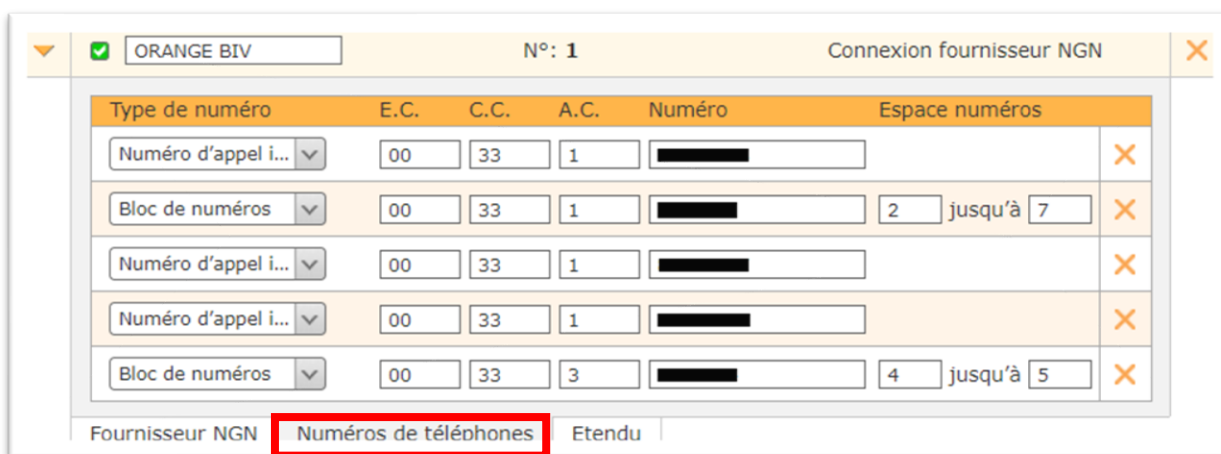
ORANGE BIV N°: 1 Connexion fournisseur NGN

| Type de numéro | E.C. | C.C. | A.C. | Numéro | Espace numéros |
|---|---|---|---|---|---|
| Numéro d'appel i... | 00 | 33 | 1 | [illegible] | |
| Bloc de numéros | 00 | 33 | 1 | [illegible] | 2 jusqu'à 7 |
| Numéro d'appel i... | 00 | 33 | 1 | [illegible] | |
| Numéro d'appel i... | 00 | 33 | 1 | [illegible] | |
| Bloc de numéros | 00 | 33 | 3 | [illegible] | 4 jusqu'à 5 |

Fournisseur NGN Numéros de téléphones Etendu